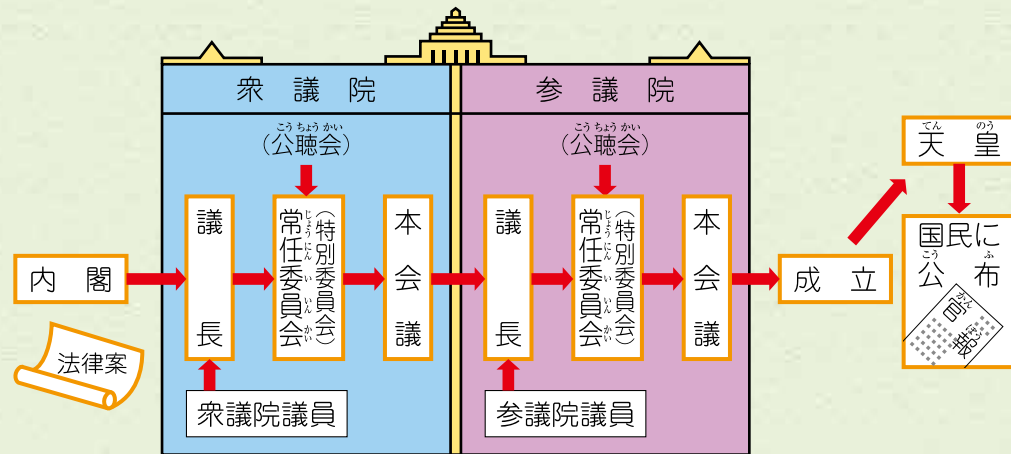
衆議院

参議院

こうちょうかい
（公聴会）

こうちょうかい
（公聴会）

天皇

内閣

法律案

議長

じょうにんいいんかい
常任委員会
（特別委員会）

本会議

議長

じょうにんいいんかい
常任委員会
（特別委員会）

本会議

成立

国民に
こう ふ
公布

かんぽう
官報

衆議院議員

参議院議員